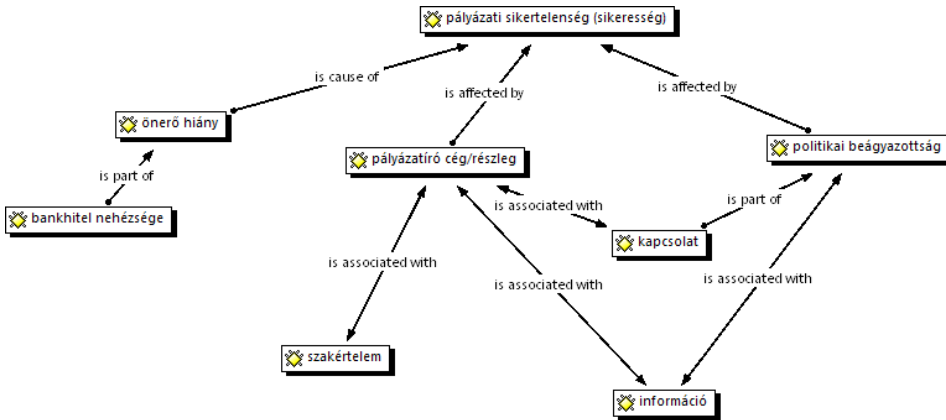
pályázati sikertelenség (sikeresség)

is cause of

is affected by

is affected by

önerő hiány

pályázatíró cég/részleg

politikai beágyazottság

is part of

is associated with

is part of

bankhitel nehézsége

kapcsolat

is associated with

is associated with

is associated with

szakértelem

információ